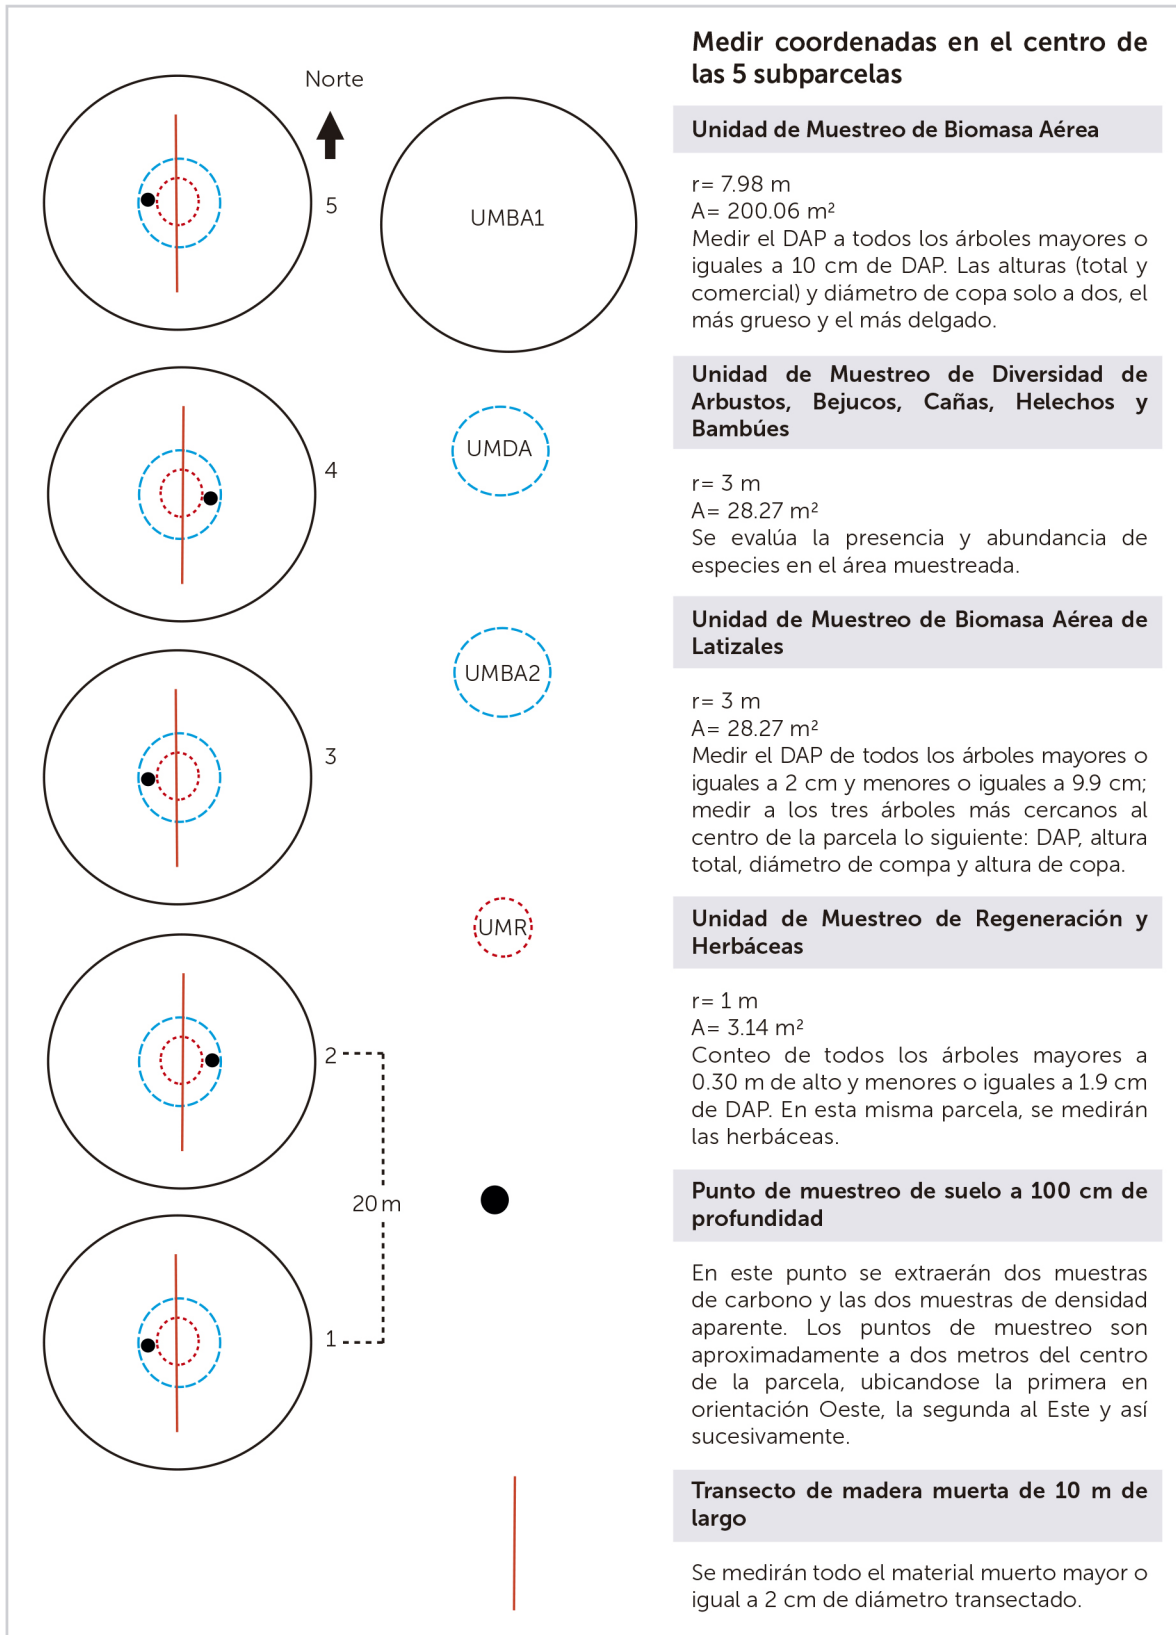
Norte

5

UMBA1

4

UMDA

UMBA2

3

UMR

2

20 m

1

Medir coordenadas en el centro de las 5 subparcelas

Unidad de Muestreo de Biomasa Aérea

r= 7.98 m
A= 200.06 m²
Medir el DAP a todos los árboles mayores o iguales a 10 cm de DAP. Las alturas (total y comercial) y diámetro de copa solo a dos, el más grueso y el más delgado.

Unidad de Muestreo de Diversidad de Arbustos, Bejucos, Cañas, Helechos y Bambúes

r= 3 m
A= 28.27 m²
Se evalúa la presencia y abundancia de especies en el área muestreada.

Unidad de Muestreo de Biomasa Aérea de Latizales

r= 3 m
A= 28.27 m²
Medir el DAP de todos los árboles mayores o iguales a 2 cm y menores o iguales a 9.9 cm; medir a los tres árboles más cercanos al centro de la parcela lo siguiente: DAP, altura total, diámetro de compa y altura de copa.

Unidad de Muestreo de Regeneración y Herbáceas

r= 1 m
A= 3.14 m²
Conteo de todos los árboles mayores a 0.30 m de alto y menores o iguales a 1.9 cm de DAP. En esta misma parcela, se medirán las herbáceas.

Punto de muestreo de suelo a 100 cm de profundidad

En este punto se extraerán dos muestras de carbono y las dos muestras de densidad aparente. Los puntos de muestreo son aproximadamente a dos metros del centro de la parcela, ubicandose la primera en orientación Oeste, la segunda al Este y así sucesivamente.

Transecto de madera muerta de 10 m de largo

Se medirán todo el material muerto mayor o igual a 2 cm de diámetro transectado.